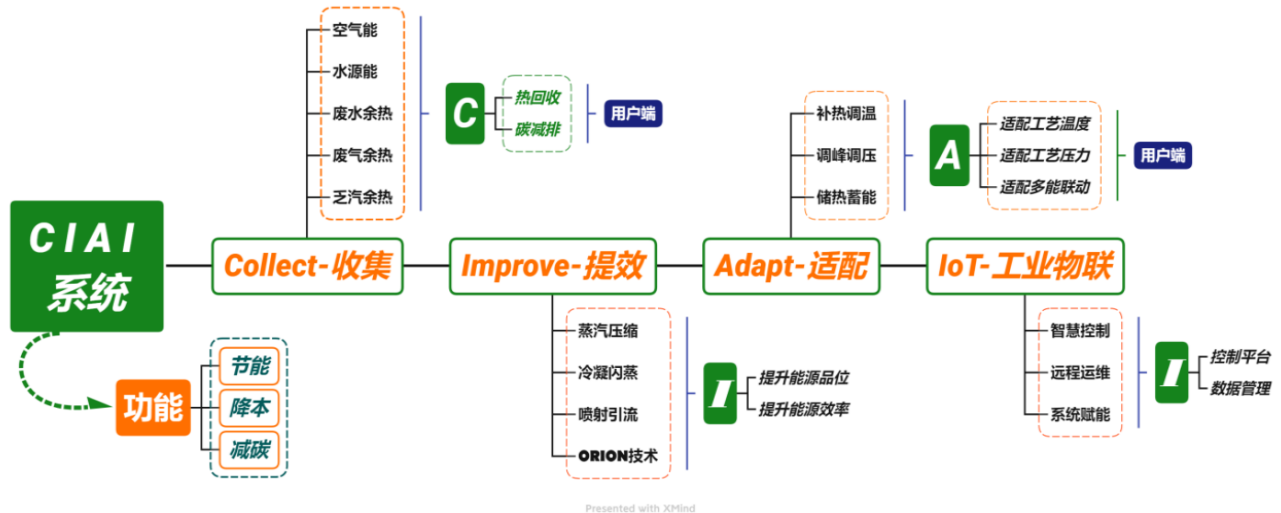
CIAI
系统

功能
节能
降本
减碳

Collect-收集
空气能
水源能
废水余热
废气余热
乏汽余热
C
热回收
碳减排
用户端

Improve-提效
蒸汽压缩
冷凝闪蒸
喷射引流
ORION技术
I
提升能源品位
提升能源效率

Adapt-适配
补热调温
调峰调压
储热蓄能
A
适配工艺温度
适配工艺压力
适配多能联动
用户端

IoT-工业物联
智慧控制
远程运维
系统赋能
I
控制平台
数据管理

Presented with XMind